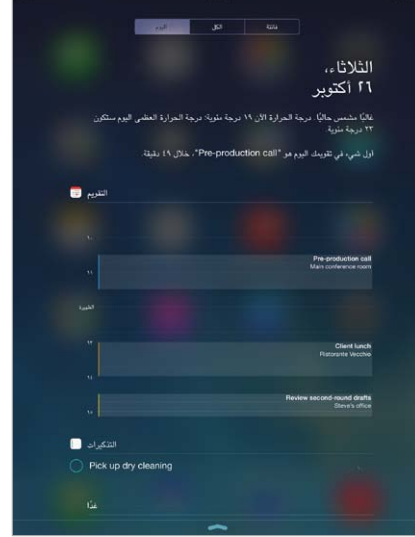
اليوم | الكل | فائتة

الثلاثاء،
٢٦ أكتوبر

غالبًا مشمس حاليًا. درجة الحرارة الآن ١٩ درجة مئوية؛ درجة الحرارة العظمى اليوم ستكون ٢٢ درجة مئوية

أول شيء في تقويمك اليوم هو "Pre-production call"، خلال ١٩ دقيقة.

التقويم

١٠

١١
Pre-production call
Main conference room

الظهيرة

١
Client lunch
Ristorante Vecchio

٢

٣
Review second-round drafts
Steve's office

التذكيرات

Pick up dry cleaning

غدًا